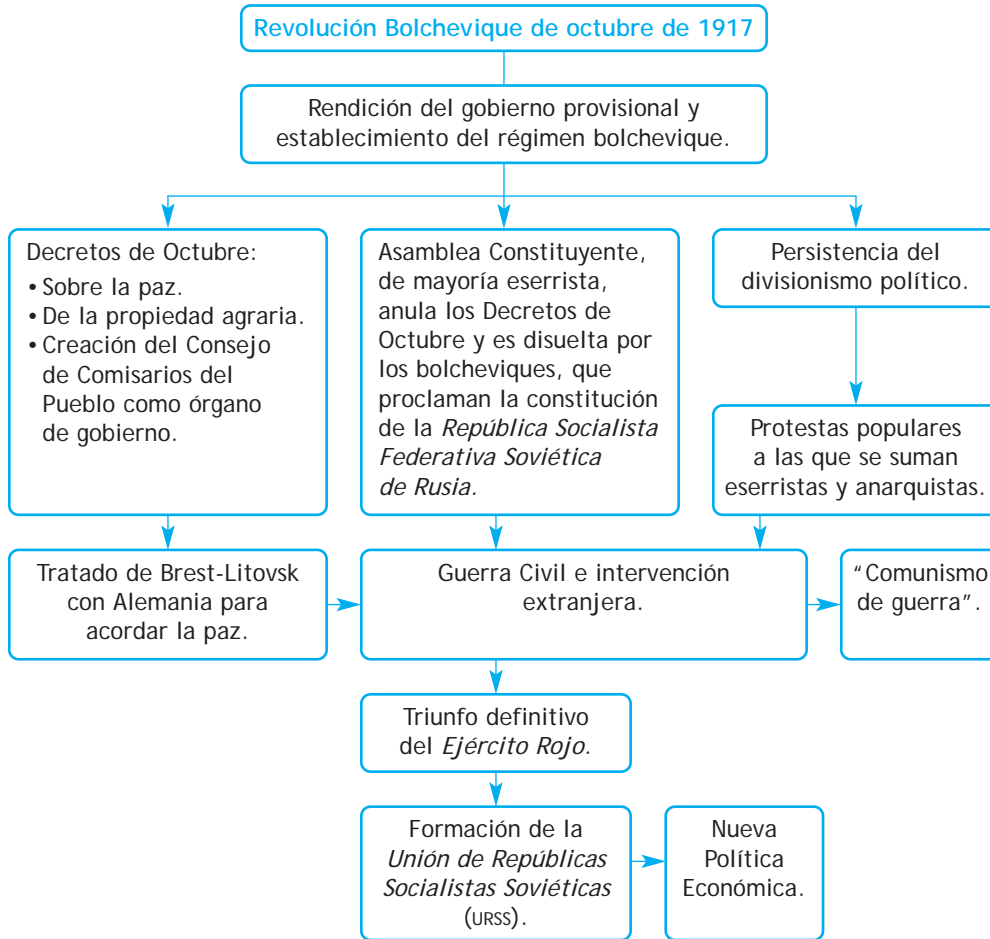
Revolución Bolchevique de octubre de 1917

Rendición del gobierno provisional y establecimiento del régimen bolchevique.

Decretos de Octubre:
• Sobre la paz.
• De la propiedad agraria.
• Creación del Consejo de Comisarios del Pueblo como órgano de gobierno.

Asamblea Constituyente, de mayoría eserrista, anula los Decretos de Octubre y es disuelta por los bolcheviques, que proclaman la constitución de la *República Socialista Federativa Soviética de Rusia*.

Persistencia del divisionismo político.

Protestas populares a las que se suman eserristas y anarquistas.

Tratado de Brest-Litovsk con Alemania para acordar la paz.

Guerra Civil e intervención extranjera.

"Comunismo de guerra".

Triunfo definitivo del *Ejército Rojo*.

Formación de la *Unión de Repúblicas Socialistas Soviéticas* (URSS).

Nueva Política Económica.